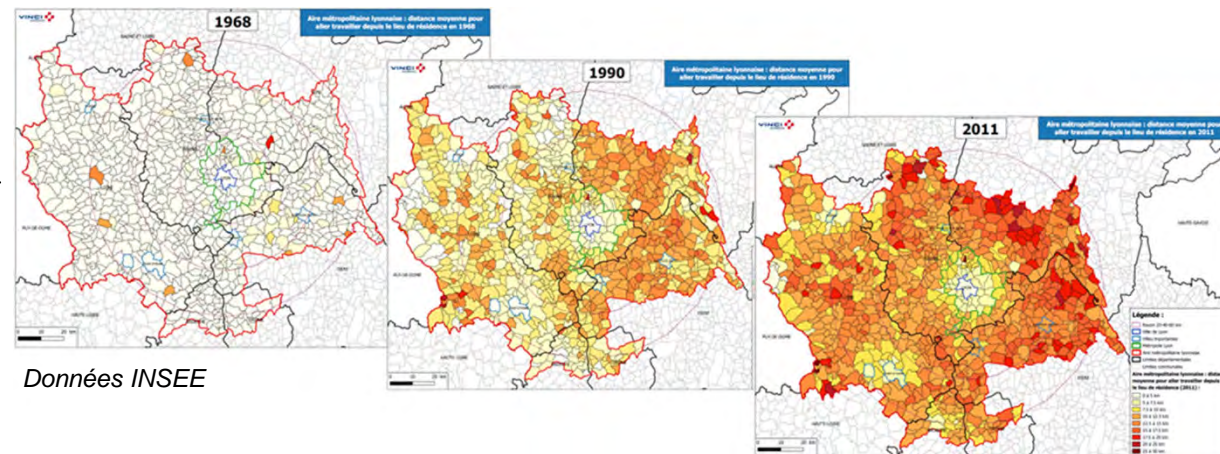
1968

Aire métropolitaine lyonnaise : distance moyenne pour aller travailler depuis le lieu de résidence en 1968

1990

Aire métropolitaine lyonnaise : distance moyenne pour aller travailler depuis le lieu de résidence en 1990

2011

Aire métropolitaine lyonnaise : distance moyenne pour aller travailler depuis le lieu de résidence en 2011

Légende :

Aire métropolitaine lyonnaise : distance moyenne pour aller travailler depuis le lieu de résidence (2011) :

Données INSEE